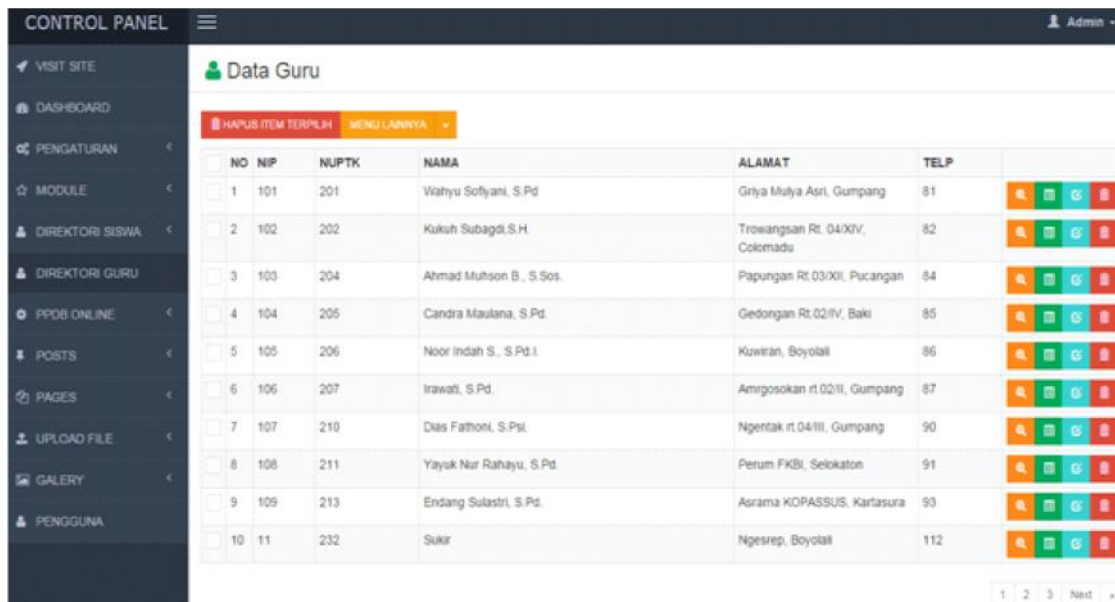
CONTROL PANEL

Admin

VISIT SITE
DASHBOARD
PENGATURAN
MODULE
DIREKTORI SISWA
DIREKTORI GURU
PPDB ONLINE
POSTS
PAGES
UPLOAD FILE
GALERY
PENGGUNA

Data Guru

HAPUS ITEM TERPILIH MENU LAINNYA

| | NO | NIP | NUPTK | NAMA | ALAMAT | TELP | |
|---|---|---|---|---|---|---|---|
| | 1 | 101 | 201 | Wahyu Sofiyani, S.Pd | Griya Mulya Asri, Gumpang | 81 | |
| | 2 | 102 | 202 | Kukuh Subagdi,S.H. | Trowangsan Rt. 04/XIV, Colomadu | 82 | |
| | 3 | 103 | 204 | Ahmad Muhson B., S.Sos. | Papungan Rt.03/XII, Pucangan | 84 | |
| | 4 | 104 | 205 | Candra Maulana, S.Pd. | Gedongan Rt.02/IV, Baki | 85 | |
| | 5 | 105 | 206 | Noor Indah S., S.Pd.I. | Kuwiran, Boyolali | 86 | |
| | 6 | 106 | 207 | Irawati, S.Pd. | Amrgosokan rt.02/II, Gumpang | 87 | |
| | 7 | 107 | 210 | Dias Fathoni, S.Psi. | Ngentak rt.04/III, Gumpang | 90 | |
| | 8 | 108 | 211 | Yayuk Nur Rahayu, S.Pd. | Perum FKBI, Selokaton | 91 | |
| | 9 | 109 | 213 | Endang Sulastri, S.Pd. | Asrama KOPASSUS, Kartasura | 93 | |
| | 10 | 11 | 232 | Sukir | Ngesrep, Boyolali | 112 | |

1 2 3 Next